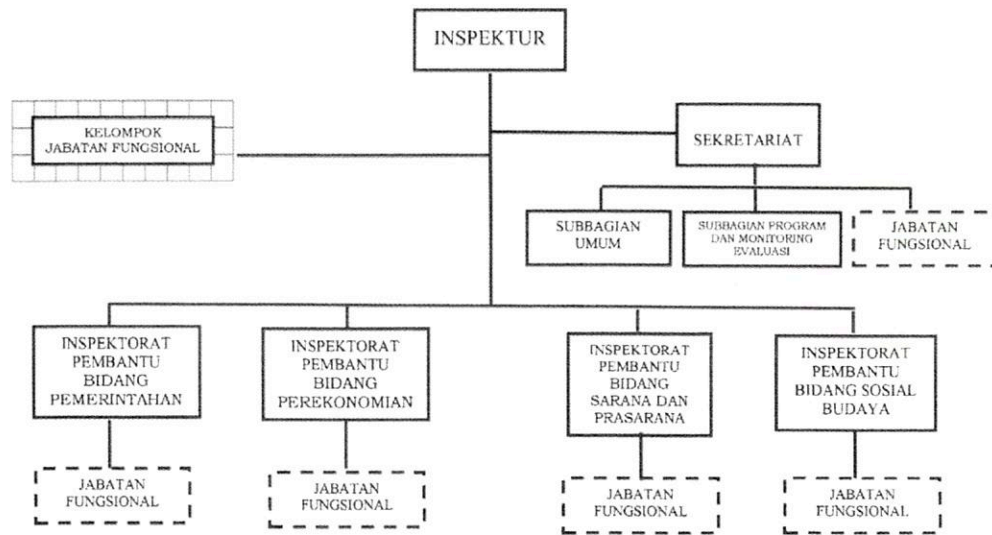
INSPEKTUR

KELOMPOK JABATAN FUNGSIONAL

SEKRETARIAT

SUBBAGIAN UMUM

SUBBAGIAN PROGRAM DAN MONITORING EVALUASI

JABATAN FUNGSIONAL

INSPEKTORAT PEMBANTU BIDANG PEMERINTAHAN

INSPEKTORAT PEMBANTU BIDANG PEREKONOMIAN

INSPEKTORAT PEMBANTU BIDANG SARANA DAN PRASARANA

INSPEKTORAT PEMBANTU BIDANG SOSIAL BUDAYA

JABATAN FUNGSIONAL

JABATAN FUNGSIONAL

JABATAN FUNGSIONAL

JABATAN FUNGSIONAL